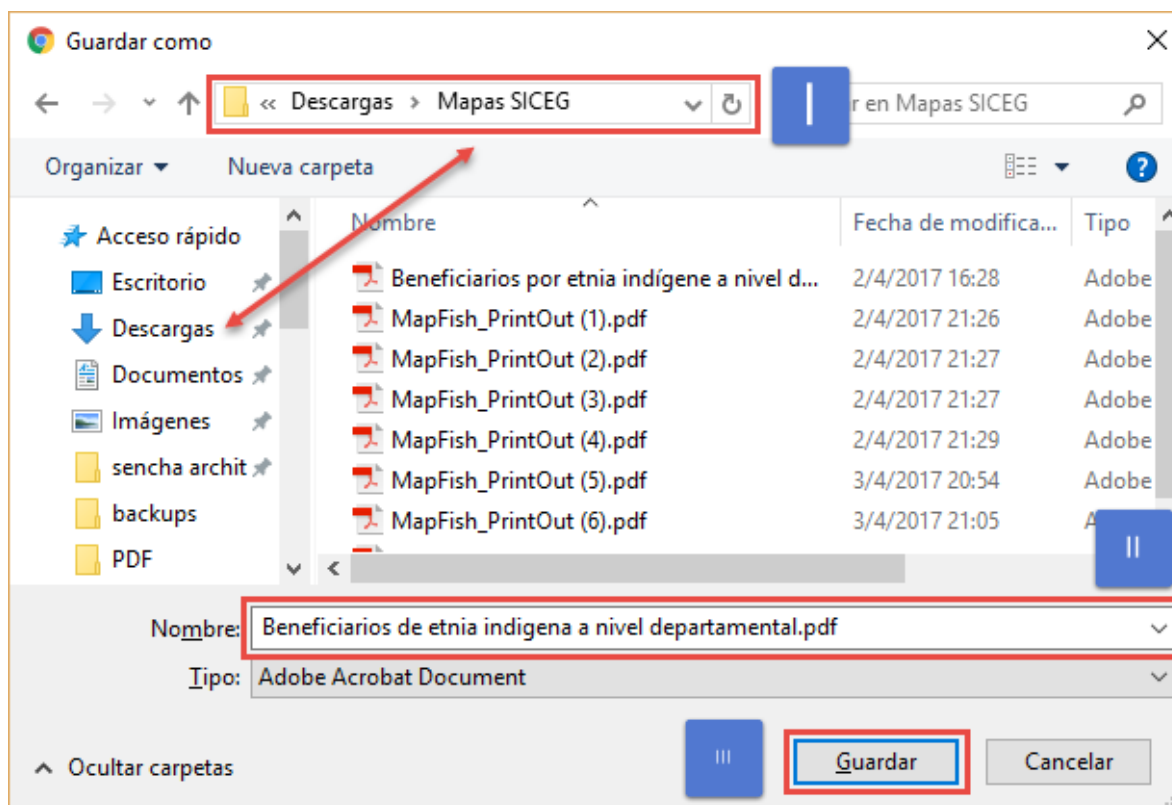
Guardar como

« Descargas › Mapas SICEG

I

r en Mapas SICEG

Organizar ▾ Nueva carpeta

Acceso rápido
Escritorio
Descargas
Documentos
Imágenes
sencha archit
backups
PDF

| Nombre | Fecha de modifica... | Tipo |
|---|---|---|
| Beneficiarios por etnia indígene a nivel d... | 2/4/2017 16:28 | Adobe |
| MapFish_PrintOut (1).pdf | 2/4/2017 21:26 | Adobe |
| MapFish_PrintOut (2).pdf | 2/4/2017 21:27 | Adobe |
| MapFish_PrintOut (3).pdf | 2/4/2017 21:27 | Adobe |
| MapFish_PrintOut (4).pdf | 2/4/2017 21:29 | Adobe |
| MapFish_PrintOut (5).pdf | 3/4/2017 20:54 | Adobe |
| MapFish_PrintOut (6).pdf | 3/4/2017 21:05 | A |

II

Nombre: Beneficiarios de etnia indigena a nivel departamental.pdf
Tipo: Adobe Acrobat Document

Ocultar carpetas

III

Guardar Cancelar